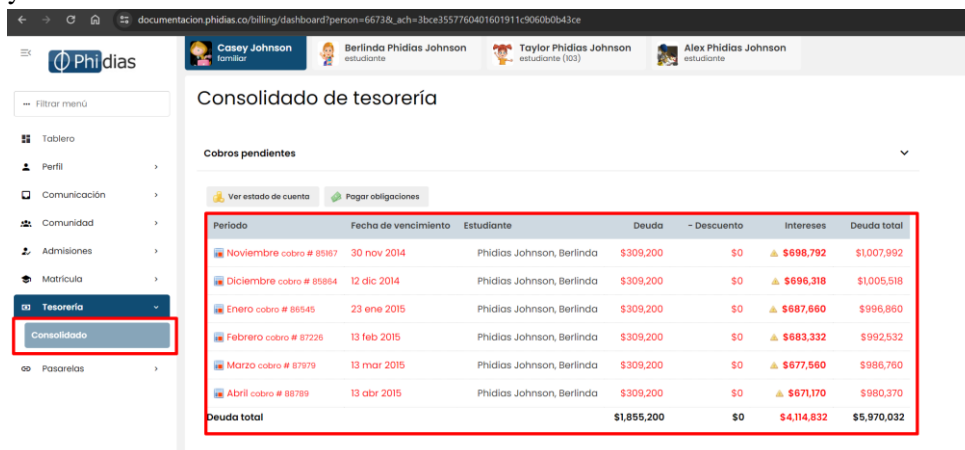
documentacion.phidias.co/billing/dashboard?person=6673&_ach=3bce3557760401601911c9060b0b43ce

Phidias

Casey Johnson
familiar

Berlinda Phidias Johnson
estudiante

Taylor Phidias Johnson
estudiante (103)

Alex Phidias Johnson
estudiante

Filtrar menú

Tablero
Perfil
Comunicación
Comunidad
Admisiones
Matrícula
Tesorería
Consolidado
Pasarelas

Consolidado de tesorería

Cobros pendientes

Ver estado de cuenta
Pagar obligaciones

| Periodo | Fecha de vencimiento | Estudiante | Deuda | - Descuento | Intereses | Deuda total |
|---|---|---|---|---|---|---|
| Noviembre cobro # 85167 | 30 nov 2014 | Phidias Johnson, Berlinda | $309,200 | $0 | $698,792 | $1,007,992 |
| Diciembre cobro # 85864 | 12 dic 2014 | Phidias Johnson, Berlinda | $309,200 | $0 | $696,318 | $1,005,518 |
| Enero cobro # 86545 | 23 ene 2015 | Phidias Johnson, Berlinda | $309,200 | $0 | $687,660 | $996,860 |
| Febrero cobro # 87226 | 13 feb 2015 | Phidias Johnson, Berlinda | $309,200 | $0 | $683,332 | $992,532 |
| Marzo cobro # 87979 | 13 mar 2015 | Phidias Johnson, Berlinda | $309,200 | $0 | $677,560 | $986,760 |
| Abril cobro # 88789 | 13 abr 2015 | Phidias Johnson, Berlinda | $309,200 | $0 | $671,170 | $980,370 |
| Deuda total | | | $1,855,200 | $0 | $4,114,832 | $5,970,032 |